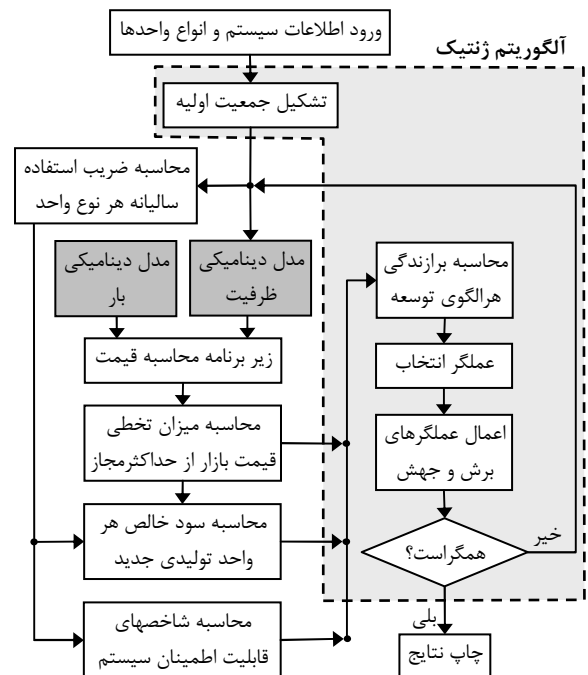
ورود اطلاعات سیستم و انواع واحدها

آلگوریتم ژنتیک

تشکیل جمعیت اولیه

محاسبه ضریب استفاده سالیانه هر نوع واحد

مدل دینامیکی بار

مدل دینامیکی ظرفیت

زیر برنامه محاسبه قیمت

محاسبه میزان تخطی قیمت بازار از حداکثرمجاز

محاسبه سود خالص هر واحد تولیدی جدید

محاسبه شاخصهای قابلیت اطمینان سیستم

محاسبه برازندگی هرالگوی توسعه

عملگر انتخاب

اعمال عملگرهای برش و جهش

همگراست؟

خیر

بلی

چاپ نتایج